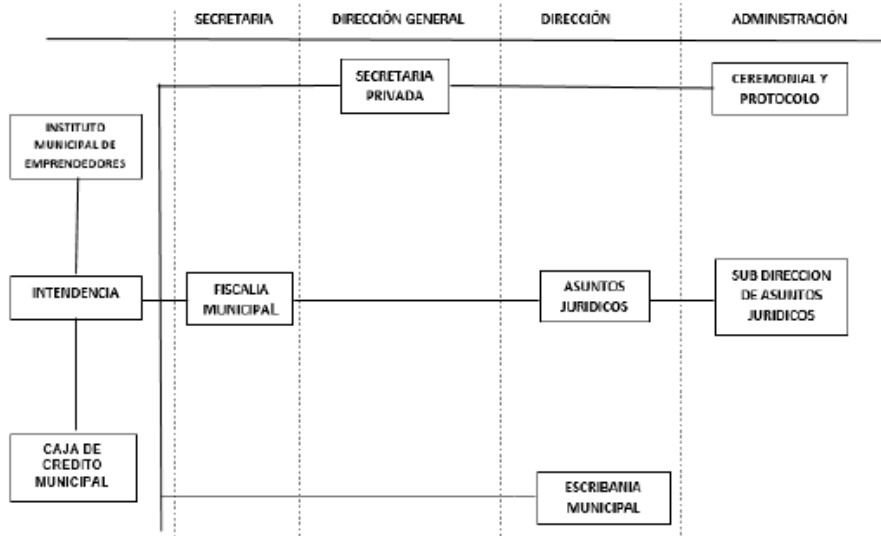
SECRETARIA DIRECCIÓN GENERAL DIRECCIÓN ADMINISTRACIÓN

SECRETARIA PRIVADA

CEREMONIAL Y PROTOCOLO

INSTITUTO MUNICIPAL DE EMPRENDEDORES

INTENDENCIA

FISCALIA MUNICIPAL

ASUNTOS JURIDICOS

SUB DIRECCION DE ASUNTOS JURIDICOS

CAJA DE CREDITO MUNICIPAL

ESCRIBANIA MUNICIPAL